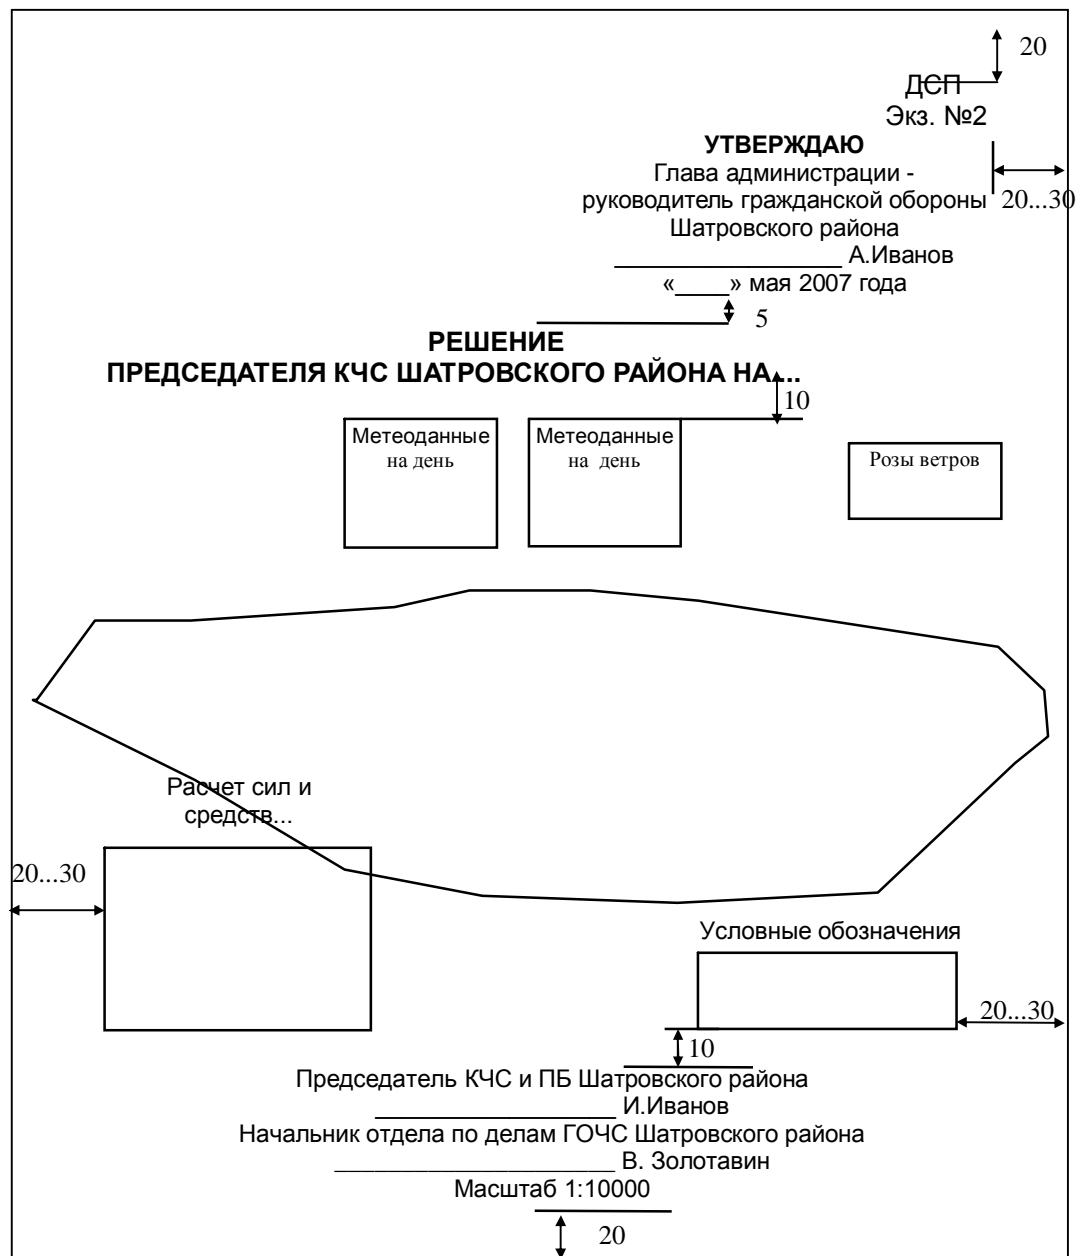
20

ДСП
Экз. №2

**УТВЕРЖДАЮ**
Глава администрации - руководитель гражданской обороны
Шатровского района

20...30

_________________ А.Иванов
«_____» мая 2007 года

5

**РЕШЕНИЕ**
**ПРЕДСЕДАТЕЛЯ КЧС ШАТРОВСКОГО РАЙОНА НА...**

10

Метеоданные на день

Метеоданные на день

Розы ветров

Расчет сил и средств...

20...30

Условные обозначения

20...30

10

Председатель КЧС и ПБ Шатровского района
___________________ И.Иванов
Начальник отдела по делам ГОЧС Шатровского района
______________________ В. Золотавин
Масштаб 1:10000

20